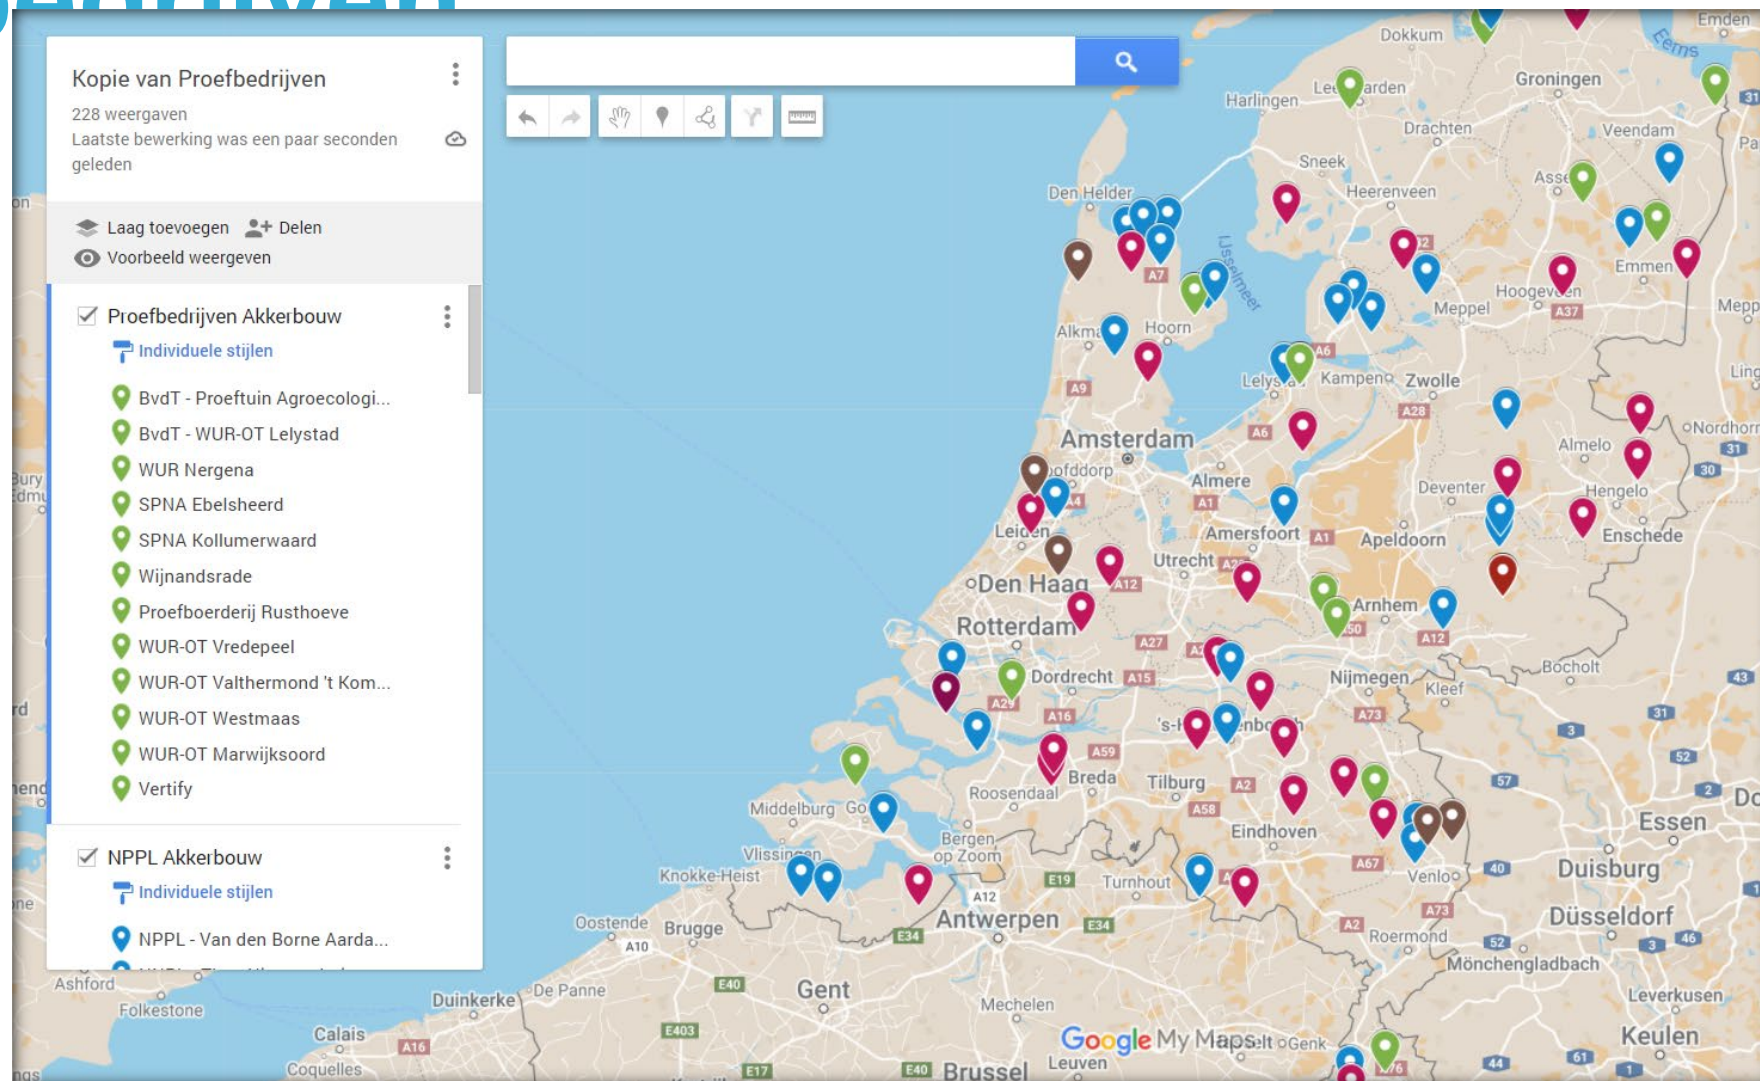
Kopie van Proefbedrijven

228 weergaven
Laatste bewerking was een paar seconden geleden

Laag toevoegen
Delen
Voorbeeld weergeven

Proefbedrijven Akkerbouw
Individuele stijlen

BvdT - Proeftuin Agroecologi...
BvdT - WUR-OT Lelystad
WUR Nergena
SPNA Ebelsheerd
SPNA Kollumerwaard
Wijnandsrade
Proefboerderij Rusthoeve
WUR-OT Vredepeel
WUR-OT Valthermond 't Kom...
WUR-OT Westmaas
WUR-OT Marwijksoord
Vertify

NPPL Akkerbouw
Individuele stijlen

NPPL - Van den Borne Aarda...

Dokkum
Groningen
Emden
Eems
Leeuwarden
Harlingen
Drachten
Veendam
Sneek
Heerenveen
Assen
Den Helder
Emmen
Hoogeveen
Meppel
IJsselmeer
Alkmaar
Hoorn
Lelystad
Kampen
Zwolle
Amsterdam
Hoofddorp
Almere
Almelo
Nordhorn
Deventer
Hengelo
Leiden
Amersfoort
Apeldoorn
Enschede
Utrecht
Den Haag
Rotterdam
Arnhem
Dordrecht
Nijmegen
Kleef
Bocholt
's-Hertogenbosch
Breda
Tilburg
Roosendaal
Middelburg
Goes
Bergen op Zoom
Eindhoven
Essen
Vlissingen
Knokke-Heist
Turnhout
Venlo
Duisburg
Oostende
Brugge
Antwerpen
Düsseldorf
Roermond
Mönchengladbach
Ashford
Folkestone
Duinkerke
De Panne
Gent
Mechelen
Leverkusen
Calais
Coquelles
Brussel
Leuven
Genk
Keulen
Hasselt
A7
A9
A6
A28
A1
A12
A27
A15
A16
A59
A2
A58
A67
A73
A10
E34
E19
E40
E403
E17
A16
A37
A31
A30
A31
A3
A52
A57
A40
A46
A43
A61
A44
Google My Maps